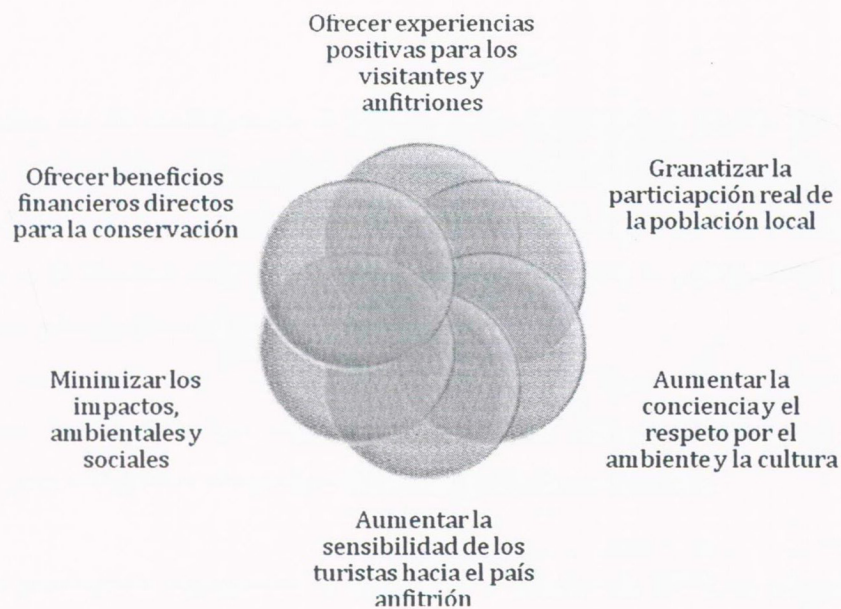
Ofrecer experiencias positivas para los visitantes y anfitriones

Granatizar la particiapción real de la población local

Aumentar la conciencia y el respeto por el ambiente y la cultura

Aumentar la sensibilidad de los turistas hacia el país anfitrión

Minimizar los impactos, ambientales y sociales

Ofrecer beneficios financieros directos para la conservación